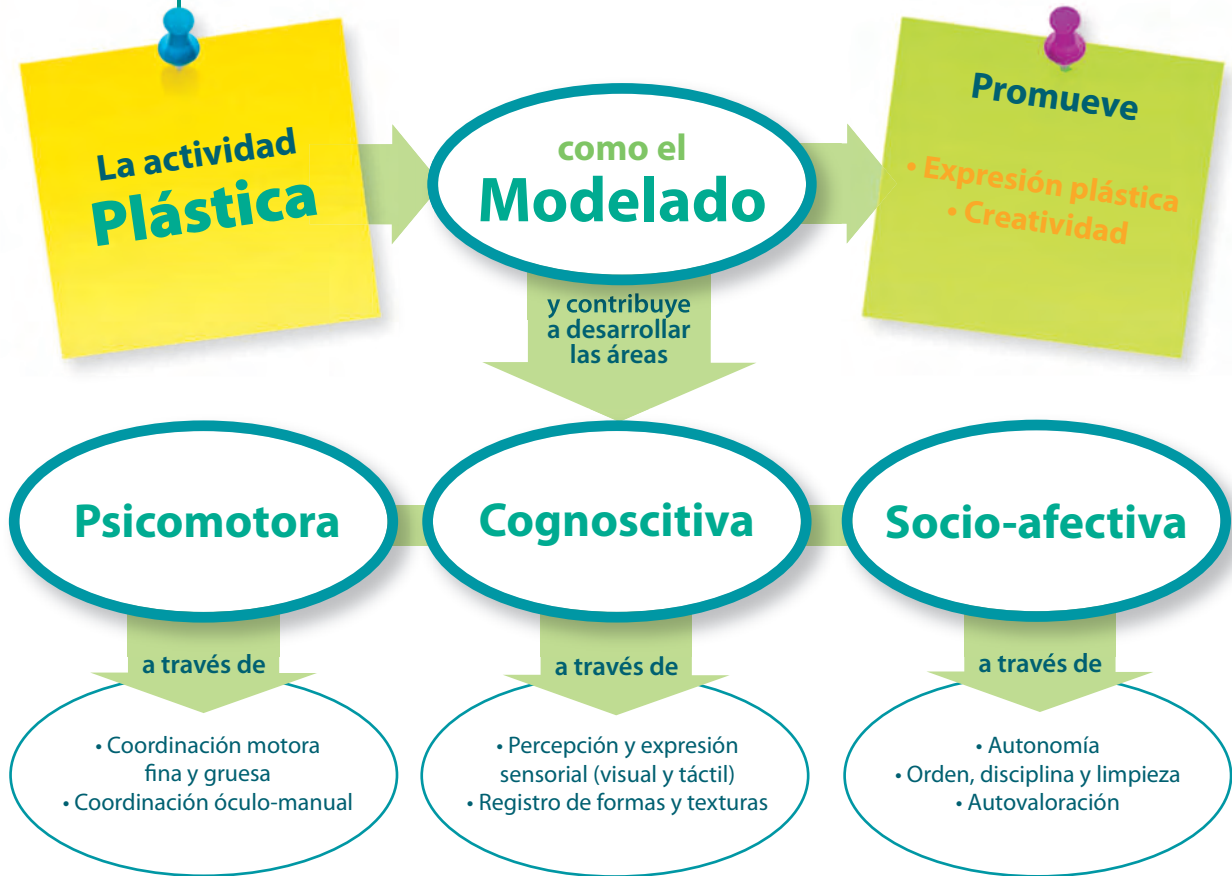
La actividad
Plástica

como el
Modelado

Promueve
• Expresión plástica
• Creatividad

y contribuye a desarrollar las áreas

Psicomotora

Cognoscitiva

Socio-afectiva

a través de

• Coordinación motora fina y gruesa
• Coordinación óculo-manual

a través de

• Percepción y expresión sensorial (visual y táctil)
• Registro de formas y texturas

a través de

• Autonomía
• Orden, disciplina y limpieza
• Autovaloración